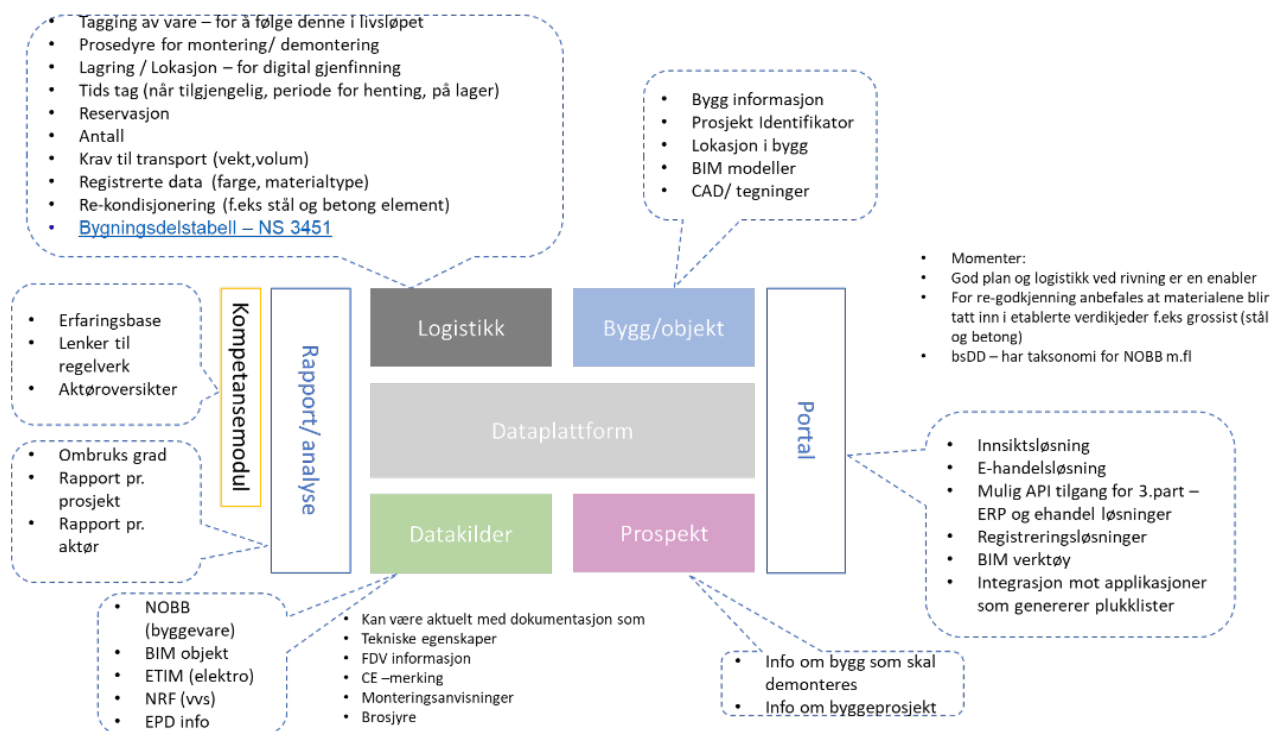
- Tagging av vare – for å følge denne i livsløpet
- Prosedyre for montering/ demontering
- Lagring / Lokasjon – for digital gjenfinning
- Tids tag (når tilgjengelig, periode for henting, på lager)
- Reservasjon
- Antall
- Krav til transport (vekt,volum)
- Registrerte data (farge, materialtype)
- Re-kondisjonering (f.eks stål og betong element)
- Bygningsdelstabell – NS 3451

- Bygg informasjon
- Prosjekt Identifikator
- Lokasjon i bygg
- BIM modeller
- CAD/ tegninger

- Momenter:
- God plan og logistikk ved rivning er en enabler
- For re-godkjenning anbefales at materialene blir tatt inn i etablerte verdikjeder f.eks grossist (stål og betong)
- bsDD – har taksonomi for NOBB m.fl

- Erfaringsbase
- Lenker til regelverk
- Aktøroversikter

Kompetansemodul

Rapport/ analyse

Logistikk

Bygg/objekt

Dataplattform

Portal

Datakilder

Prospekt

- Ombruks grad
- Rapport pr. prosjekt
- Rapport pr. aktør

- Innsiktsløsning
- E-handelsløsning
- Mulig API tilgang for 3.part – ERP og ehandel løsninger
- Registreringsløsninger
- BIM verktøy
- Integrasjon mot applikasjoner som genererer plukklister

- NOBB (byggevare)
- BIM objekt
- ETIM (elektro)
- NRF (vvs)
- EPD info

- Kan være aktuelt med dokumentasjon som
- Tekniske egenskaper
- FDV informasjon
- CE –merking
- Monteringsanvisninger
- Brosjyre

- Info om bygg som skal demonteres
- Info om byggeprosjekt